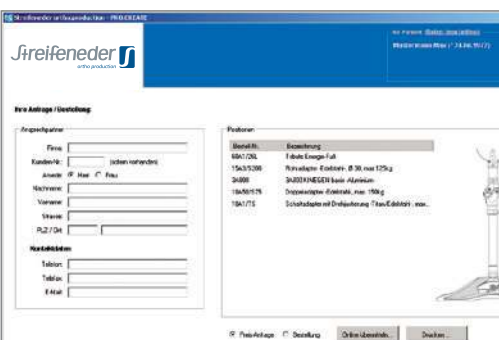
Streifeneder ortho.production - PRO.CREATE

Streifeneder
ortho.production

Ihr Partner: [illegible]
Mustermann Max (* 24.06.1977)

Ihre Anfrage / Bestellung

Ansprechpartner

Firma:
Kunden-Nr.: (sofern vorhanden)
Anrede: Herr Frau
Nachname:
Vorname:
Strasse:
PLZ / Ort:

Kontaktdaten

Telefon:
Telefax:
E-Mail:

Positionen

| Bestell-Nr. | Bezeichnung |
|---|---|
| 68A17/26L | Febele Energie-Fuß |
| 15a3/3200 | Rohradapter-Edelstahl- Ø 30, max 125kg |
| 3A800 | 3A/300 KNIEGELENK basic-Aluminium |
| 1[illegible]/575 | Doppeladapter-Edelstahl, max. 150kg |
| 10A175 | Schiebeadapter mit Drehjustierung -Titan/Edelstahl-, max. |

Preis-Anfrage  Bestellung  Online übermitteln...  Drucken...